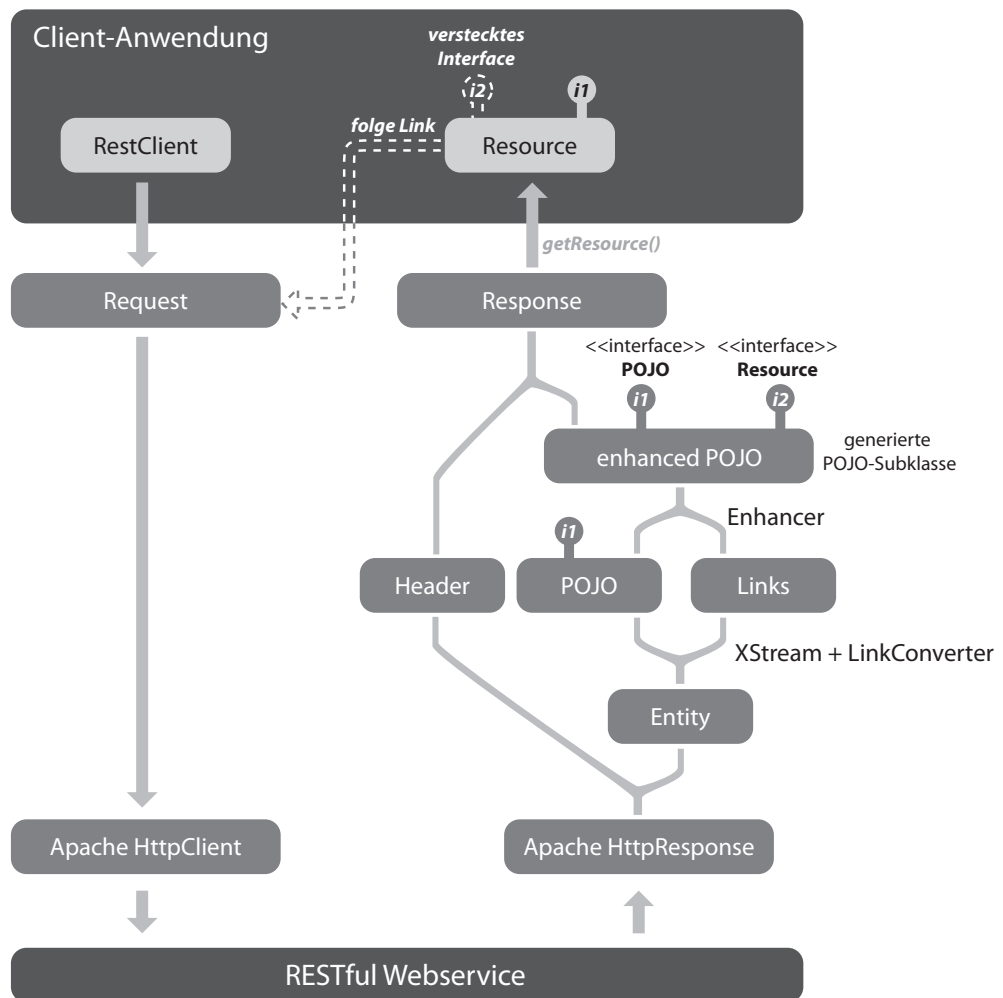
Client-Anwendung

versterktes Interface

i2

i1

folge Link

RestClient

Resource

getResource()

Request

Response

<<interface>> POJO

<<interface>> Resource

i1

i2

enhanced POJO

generierte POJO-Subklasse

Enhancer

i1

Header

POJO

Links

XStream + LinkConverter

Entity

Apache HttpClient

Apache HttpResponse

RESTful Webservice